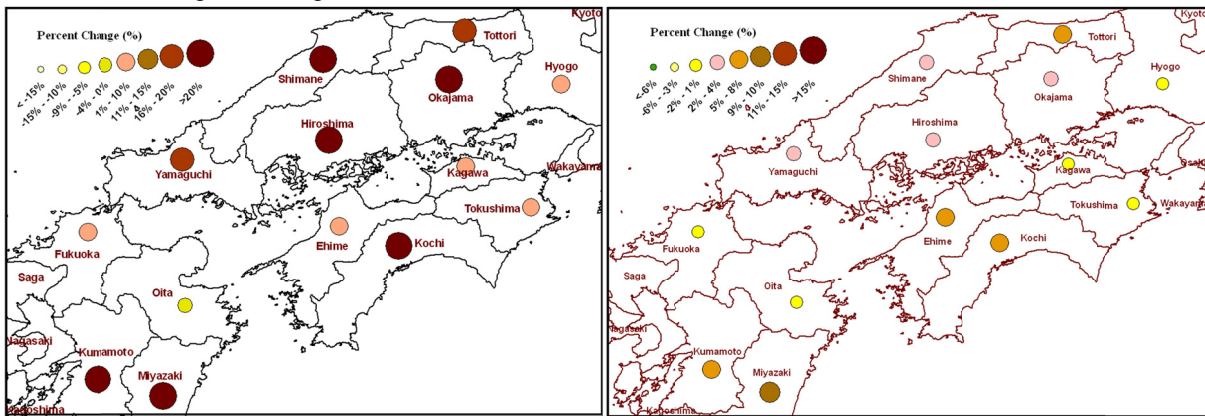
Percent Change (%)

< -15%
-15% - -10%
-9% - -5%
-4% - -1%
1% - 10%
11% - 15%
16% - 20%
>20%

Kyoto
Tottori
Shimane
Hyogo
Okajama
Hiroshima
Yamaguchi
Kagawa
Wakayama
Tokushima
Fukuoka
Ehime
Kochi
Saga
Oita
agasaki
Kumamoto
Miyazaki
agoshima

Percent Change (%)

< -6%
-6% - -3%
-2% - -1%
2% - 4%
5% - 8%
9% - 10%
11% - 15%
>15%

Kyoto
Tottori
Shimane
Hyogo
Okajama
Hiroshima
Yamaguchi
Kagawa
Osak
Tokushima
Wakayama
Fukuoka
Ehime
Kochi
Saga
Oita
agasaki
Kumamoto
Miyazaki
Kagoshima